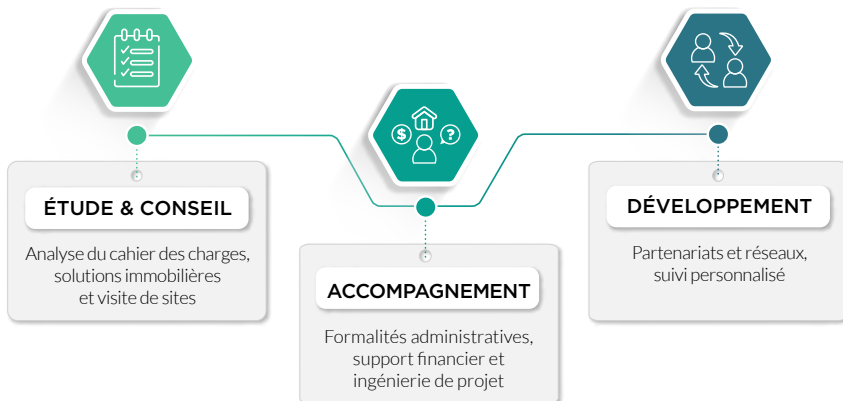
ÉTUDE & CONSEIL

Analyse du cahier des charges, solutions immobilières et visite de sites

ACCOMPAGNEMENT

Formalités administratives, support financier et ingénierie de projet

DÉVELOPPEMENT

Partenariats et réseaux, suivi personnalisé